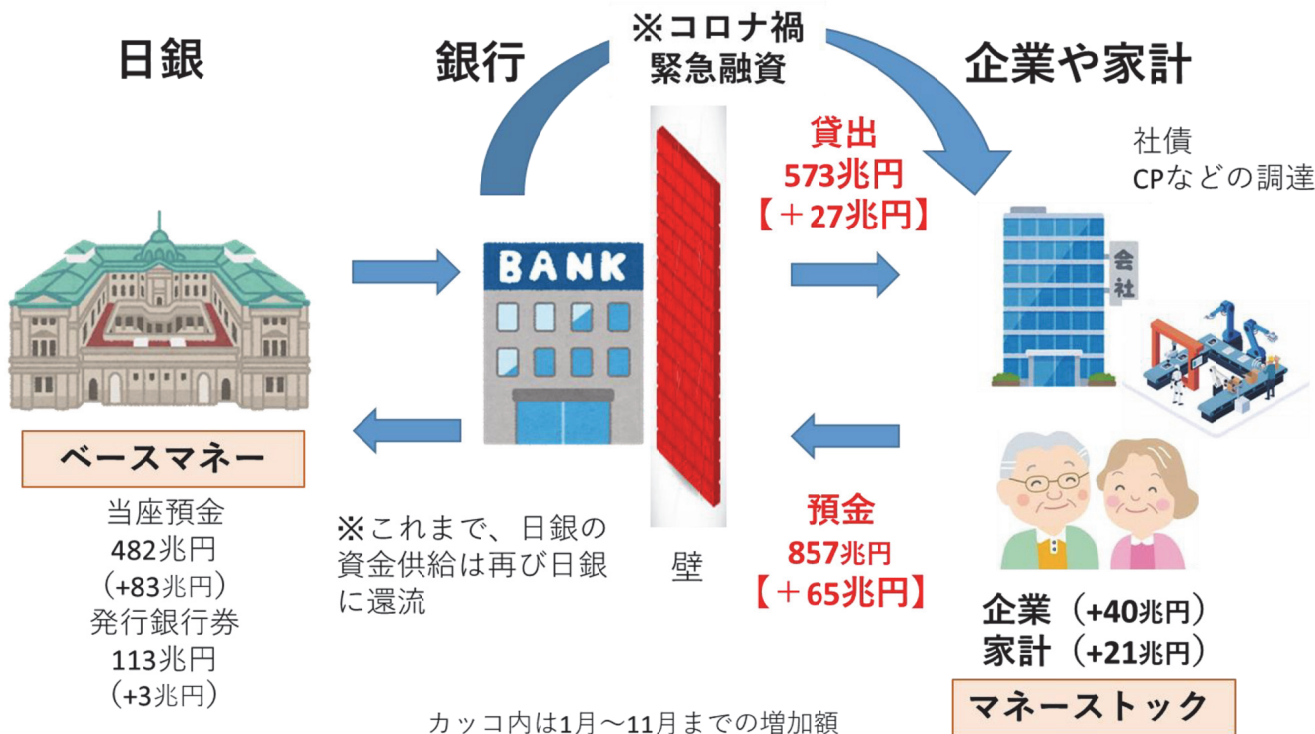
日銀

銀行

※コロナ禍
緊急融資

企業や家計

貸出
573兆円
【＋27兆円】

社債
CPなどの調達

BANK

会社

ベースマネー

当座預金
482兆円
（+83兆円）
発行銀行券
113兆円
（+3兆円）

※これまで、日銀の資金供給は再び日銀に還流

壁

預金
857兆円
【＋65兆円】

企業（+40兆円）
家計（+21兆円）

マネーストック

カッコ内は1月～11月までの増加額